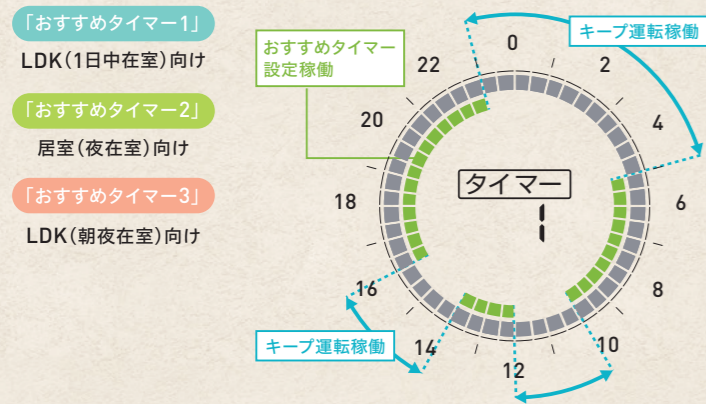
「おすすめタイマー1」

LDK(1日中在室)向け

「おすすめタイマー2」

居室(夜在室)向け

「おすすめタイマー3」

LDK(朝夜在室)向け

おすすめタイマー設定稼働

キープ運転稼働

0

2

4

6

8

10

12

14

16

18

20

22

タイマー

1

キープ運転稼働